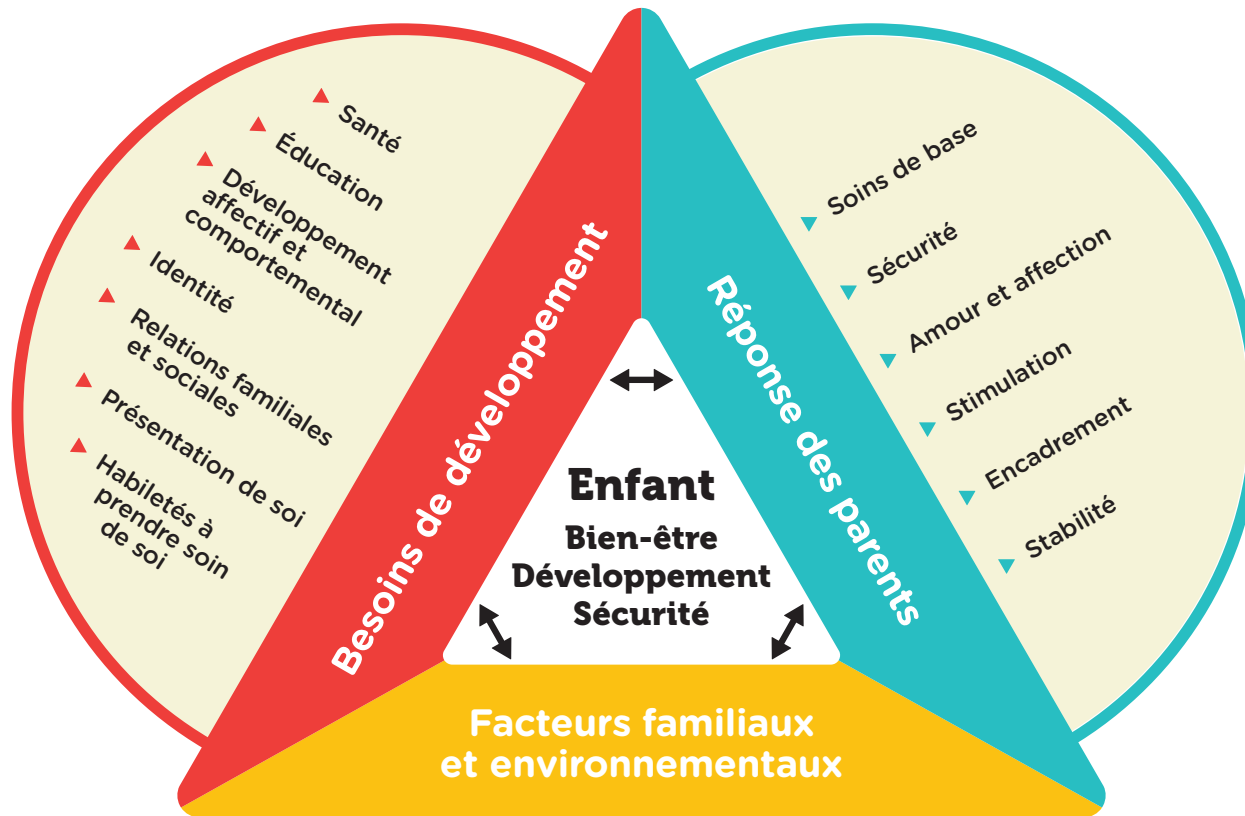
Santé

Éducation

Développement affectif et comportemental

Identité

Relations familiales et sociales

Présentation de soi

Habiletés à prendre soin de soi

Besoins de développement

Réponse des parents

Soins de base

Sécurité

Amour et affection

Stimulation

Encadrement

Stabilité

Enfant

Bien-être
Développement
Sécurité

Facteurs familiaux et environnementaux